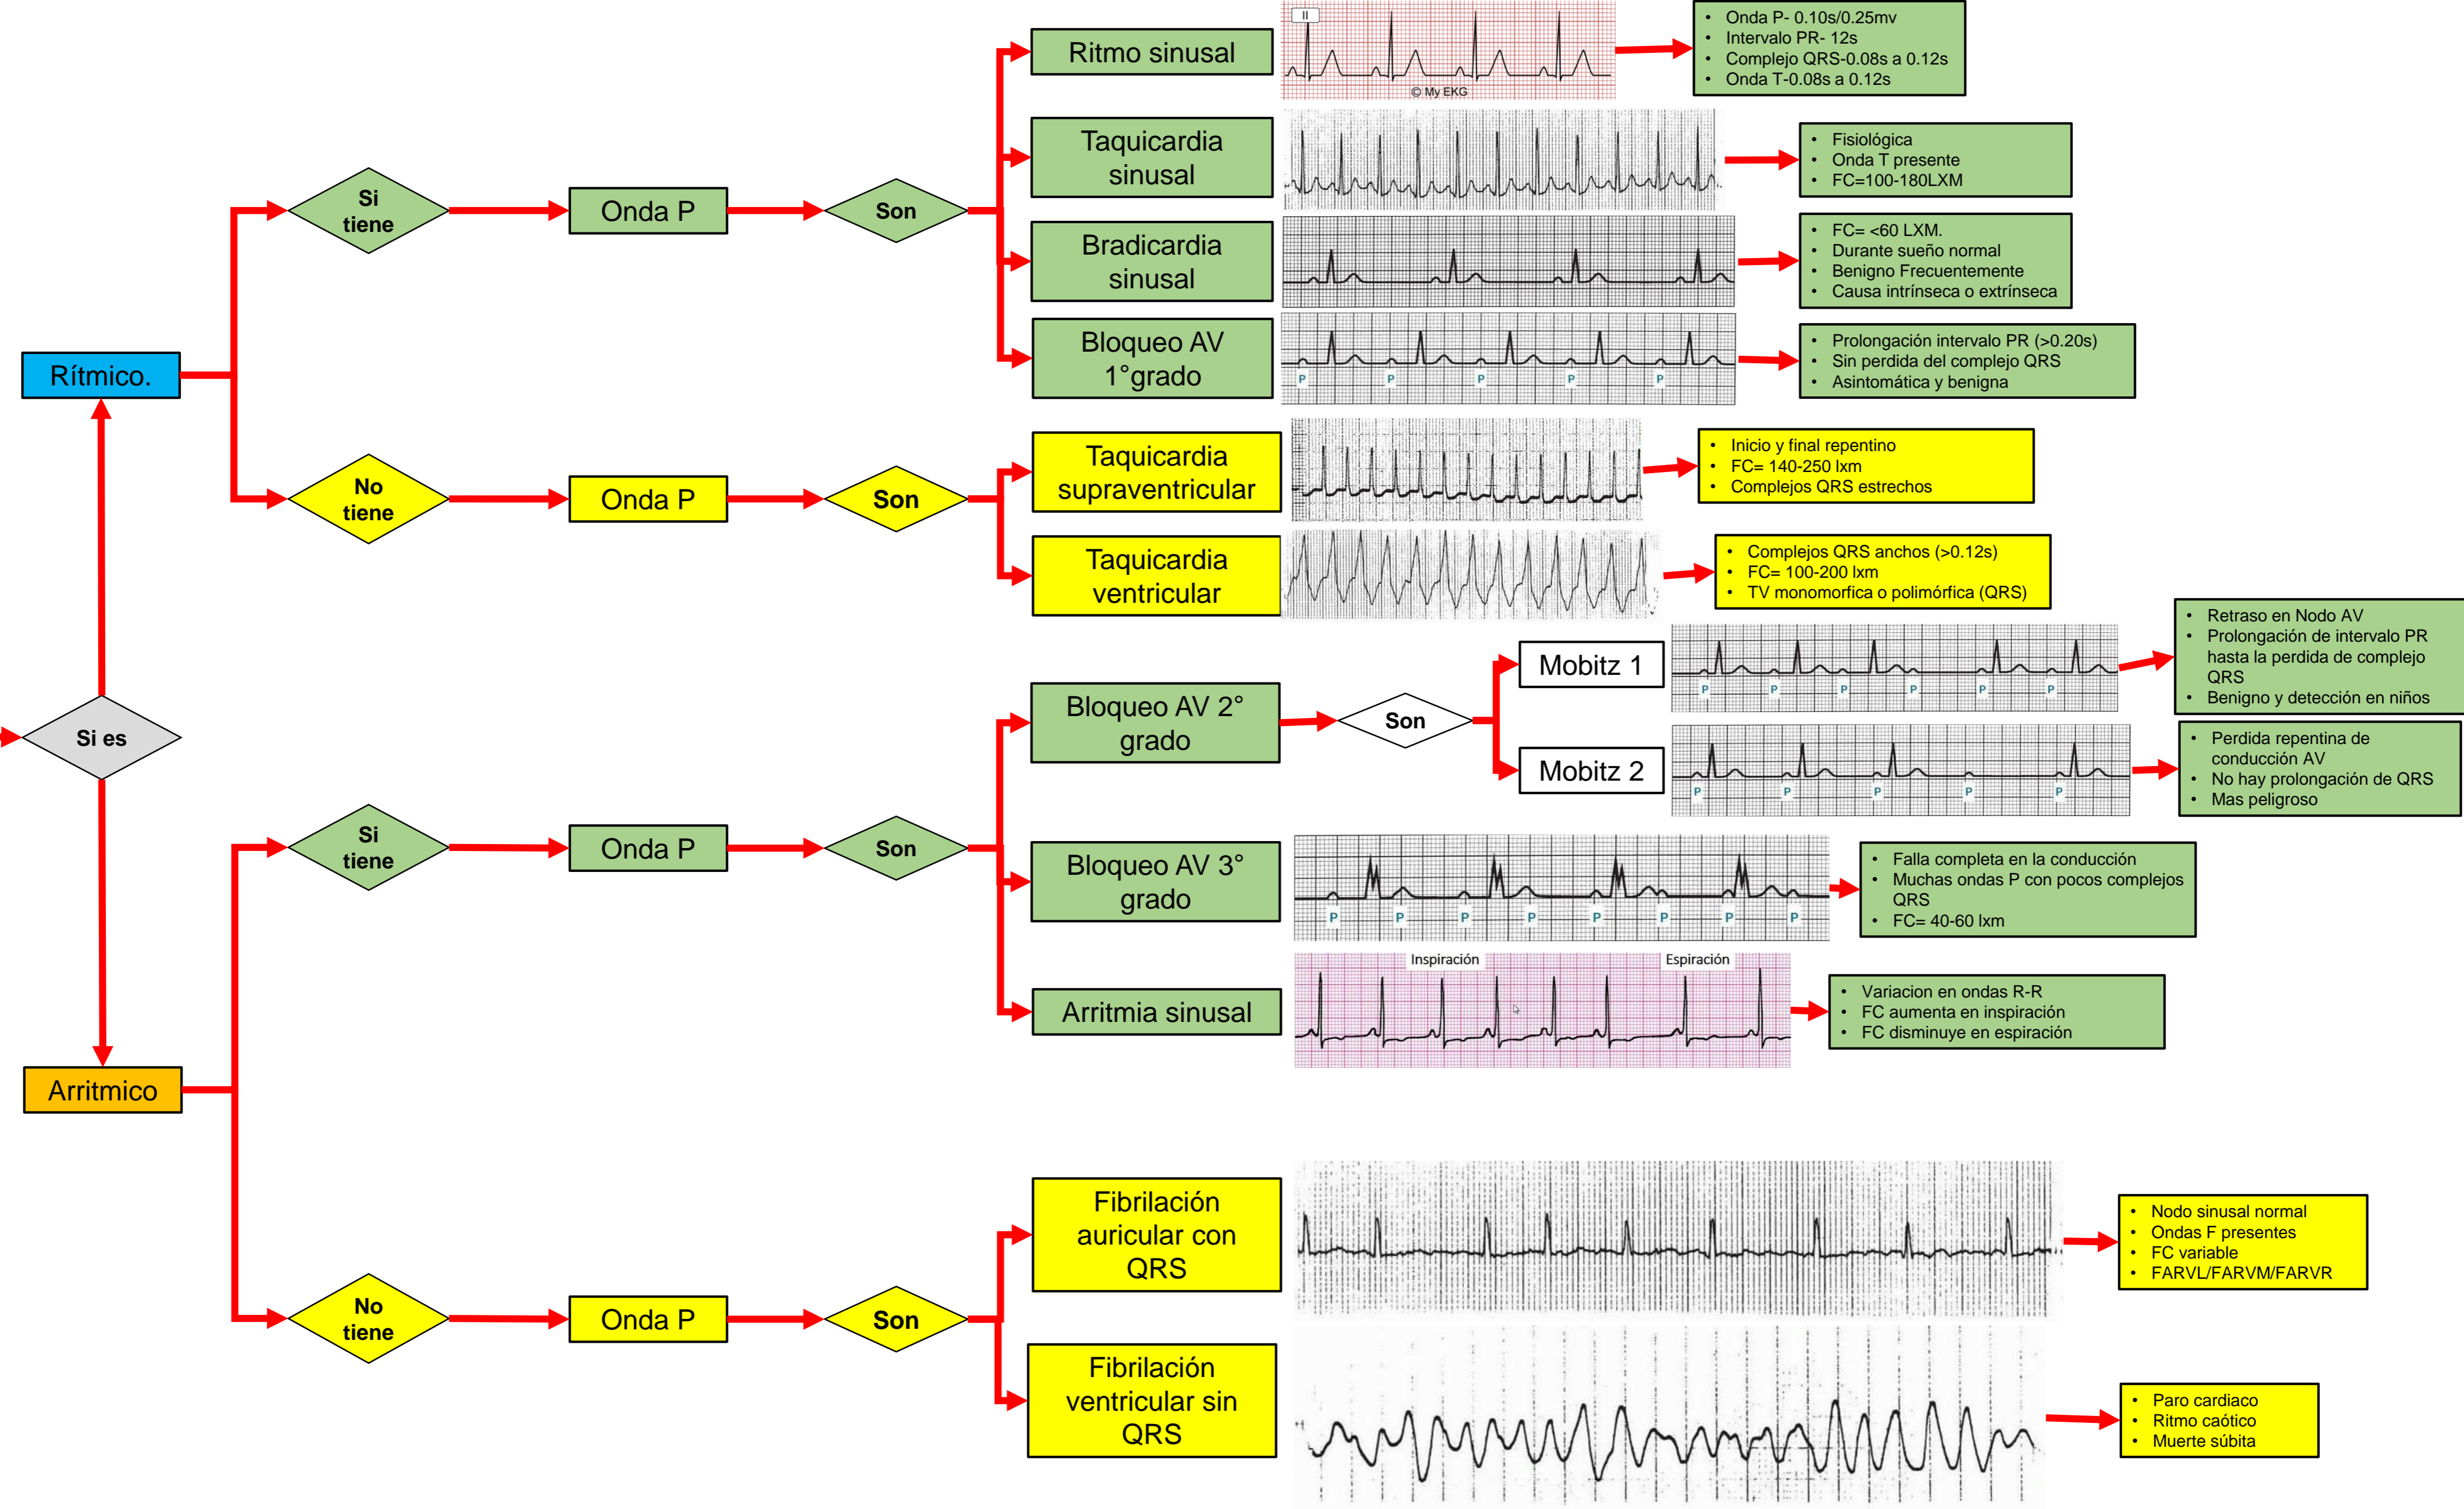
Ritmo sinusal

II

© My EKG

• Onda P- 0.10s/0.25mv
• Intervalo PR- 12s
• Complejo QRS-0.08s a 0.12s
• Onda T-0.08s a 0.12s

Taquicardia sinusal

• Fisiológica
• Onda T presente
• FC=100-180LXM

Bradicardia sinusal

• FC= <60 LXM.
• Durante sueño normal
• Benigno Frecuentemente
• Causa intrínseca o extrínseca

Bloqueo AV 1°grado

P P P P P

• Prolongación intervalo PR (>0.20s)
• Sin perdida del complejo QRS
• Asintomática y benigna

Rítmico.

Si tiene

Onda P

Son

No tiene

Onda P

Son

Taquicardia supraventricular

• Inicio y final repentino
• FC= 140-250 lxm
• Complejos QRS estrechos

Taquicardia ventricular

• Complejos QRS anchos (>0.12s)
• FC= 100-200 lxm
• TV monomorfica o polimórfica (QRS)

Mobitz 1

P P P P P P

• Retraso en Nodo AV
• Prolongación de intervalo PR hasta la perdida de complejo QRS
• Benigno y detección en niños

Bloqueo AV 2° grado

Son

Mobitz 2

P P P P P

• Perdida repentina de conducción AV
• No hay prolongación de QRS
• Mas peligroso

Si es

Si tiene

Onda P

Son

Bloqueo AV 3° grado

P P P P P P P P

• Falla completa en la conducción
• Muchas ondas P con pocos complejos QRS
• FC= 40-60 lxm

Inspiración

Espiración

Arritmia sinusal

• Variacion en ondas R-R
• FC aumenta en inspiración
• FC disminuye en espiración

Arritmico

Fibrilación auricular con QRS

• Nodo sinusal normal
• Ondas F presentes
• FC variable
• FARVL/FARVM/FARVR

No tiene

Onda P

Son

Fibrilación ventricular sin QRS

• Paro cardiaco
• Ritmo caótico
• Muerte súbita